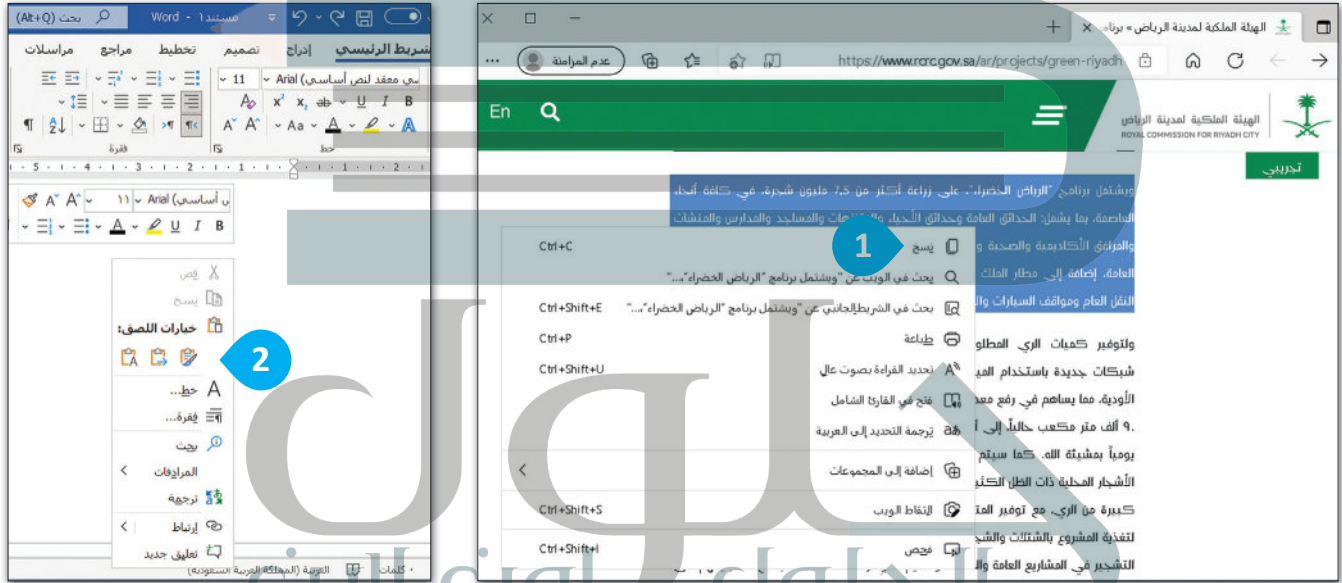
(Alt+Q) بحث
Word - مستند1
مراسلات مراجع تخطيط تصميم إدراج الشريط الرئيسي
Arial (نص أساسي معقد) 11
B I U ab x₂ x²
A Aa A A
فقرة
خط
Arial (نص أساسي) 11
B I U A
قص
نسخ
خيارات اللصق:
خط...
فقرة...
بحث
المرادفات
ترجمة
ارتباط
تعليق جديد
كلمات العربية (المملكة العربية السعودية)

الهيئة الملكية لمدينة الرياض » برنا
https://www.rcrc.gov.sa/ar/projects/green-riyadh
عدم المزامنة
En
الهيئة الملكية لمدينة الرياض
ROYAL COMMISSION FOR RIYADH CITY
تجريبي
ويشتمل برنامج "الرياض الخضراء" على زراعة أكثر من 7.5 مليون شجرة، في كافة أنحاء العاصمة، بما يشمل: الحدائق العامة وحدائق الأحياء والمساجد والمدارس والمنشآت والمرافق الأكاديمية والصحية و العامة، إضافة إلى مطار الملك النقل العام ومواقف السيارات وال
ولتوفير كميات الري المطلو شبكات جديدة باستخدام المي الأودية، مما يساهم في رفع معد 9. ألف متر مكعب حالياً إلى يومياً بمشيئة الله، كما سيتم الأشجار المحلية ذات الظل الكثي كبيرة من الري، مع توفير المت لتغذية المشروع بالشتلات والشج التشجير في المشاريع العامة وال
1
نسخ Ctrl+C
بحث في الويب عن "ويشتمل برنامج "الرياض الخضراء"..."
بحث في الشريط الجانبي عن "ويشتمل برنامج "الرياض الخضراء"..." Ctrl+Shift+E
طباعة Ctrl+P
تحديد القراءة بصوت عال Ctrl+Shift+U
فتح في القارئ الشامل
ترجمة التحديد إلى العربية
إضافة إلى المجموعات
التقاط الويب Ctrl+Shift+S
فحص Ctrl+Shift+I
2